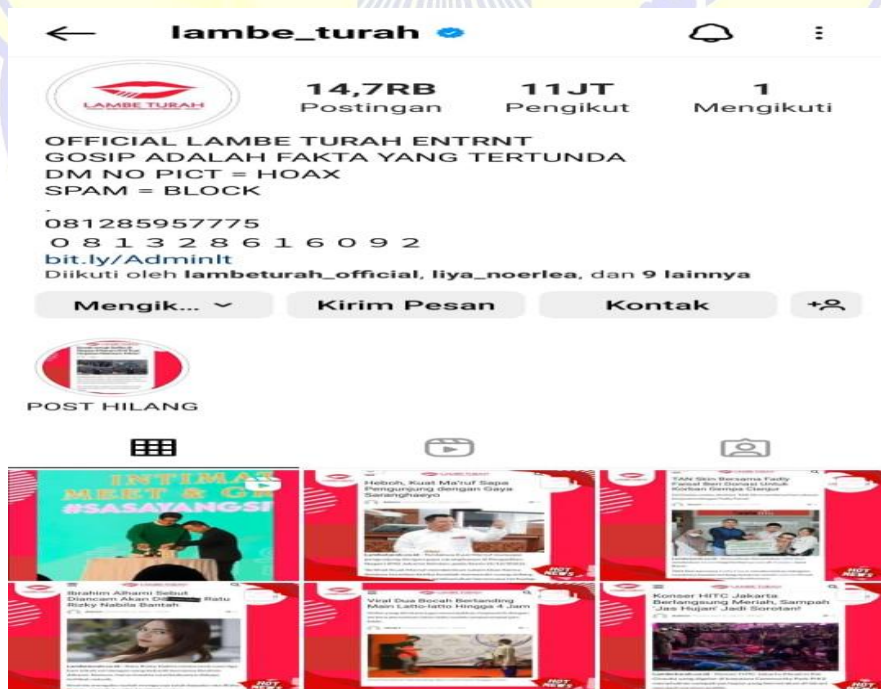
lambe_turah

LAMBE TURAH

14,7RB Postingan

11JT Pengikut

1 Mengikuti

OFFICIAL LAMBE TURAH ENTRNT
GOSIP ADALAH FAKTA YANG TERTUNDA
DM NO PICT = HOAX
SPAM = BLOCK
.
081285957775
0 8 1 3 2 8 6 1 6 0 9 2
bit.ly/AdminIt
Diikuti oleh lambeturah_official, liya_noerlea, dan 9 lainnya

Mengik...

Kirim Pesan

Kontak

POST HILANG

INTIMA MEET & G #SASAYANGSI

Heboh, Kuat Ma'ruf Sapa Pengunjung dengan Gaya Saranghaeyo

TAM Skin Bersama Fadly Faisal Beri Donasi Untuk Korban Gempa Cianjur

Ibrahim Alhami Sebut Diancam Akan Di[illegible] Ratu Rizky Nabila Bantah

Viral Dua Bocah Berlanding Main Latto-latto Hingga 4 Jam

Konser HITC Jakarta Berlangsung Meriah, Sampah 'Jas Hujan' Jadi Sorotan!

HOT NEWS